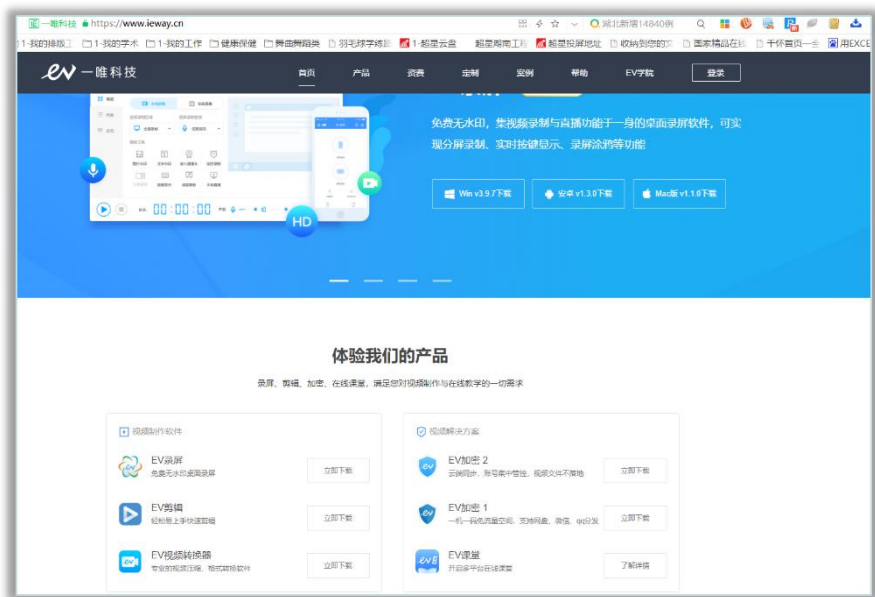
一唯科技 https://www.ieway.cn

湖北新增14840例

1-我的排版 1-我的学术 1-我的工作 健康保健 舞曲舞蹈类 羽毛球学练 1-超星云盘 超星刷课工具 超星投屏地址 收纳到您的 国家精品在线 千怀首页 用EXCE

ev 一唯科技

首页 产品 资费 定制 案例 帮助 EV学院 登录

00:00:00

HD

免费无水印，集视频录制与直播功能于一身的桌面录屏软件，可实现分屏录制、实时按键显示、录屏涂鸦等功能

Win v3.9.7下载 安卓 v1.3.0下载 Mac版 v1.1.0下载

体验我们的产品

录屏、剪辑、加密、在线课堂，满足您对视频制作与在线教学的一切需求

视频制作软件

EV录屏
免费无水印桌面录屏
立即下载

EV剪辑
轻松易上手快速剪辑
立即下载

EV视频转换器
专业的视频压缩、格式转换软件
立即下载

视频解决方案

EV加密 2
云端同步，账号集中管控，视频文件不落地
立即下载

EV加密 1
一机一码免流量空间，支持网盘、微信、qq分发
立即下载

EV课堂
开启多平台在线课堂
了解详情